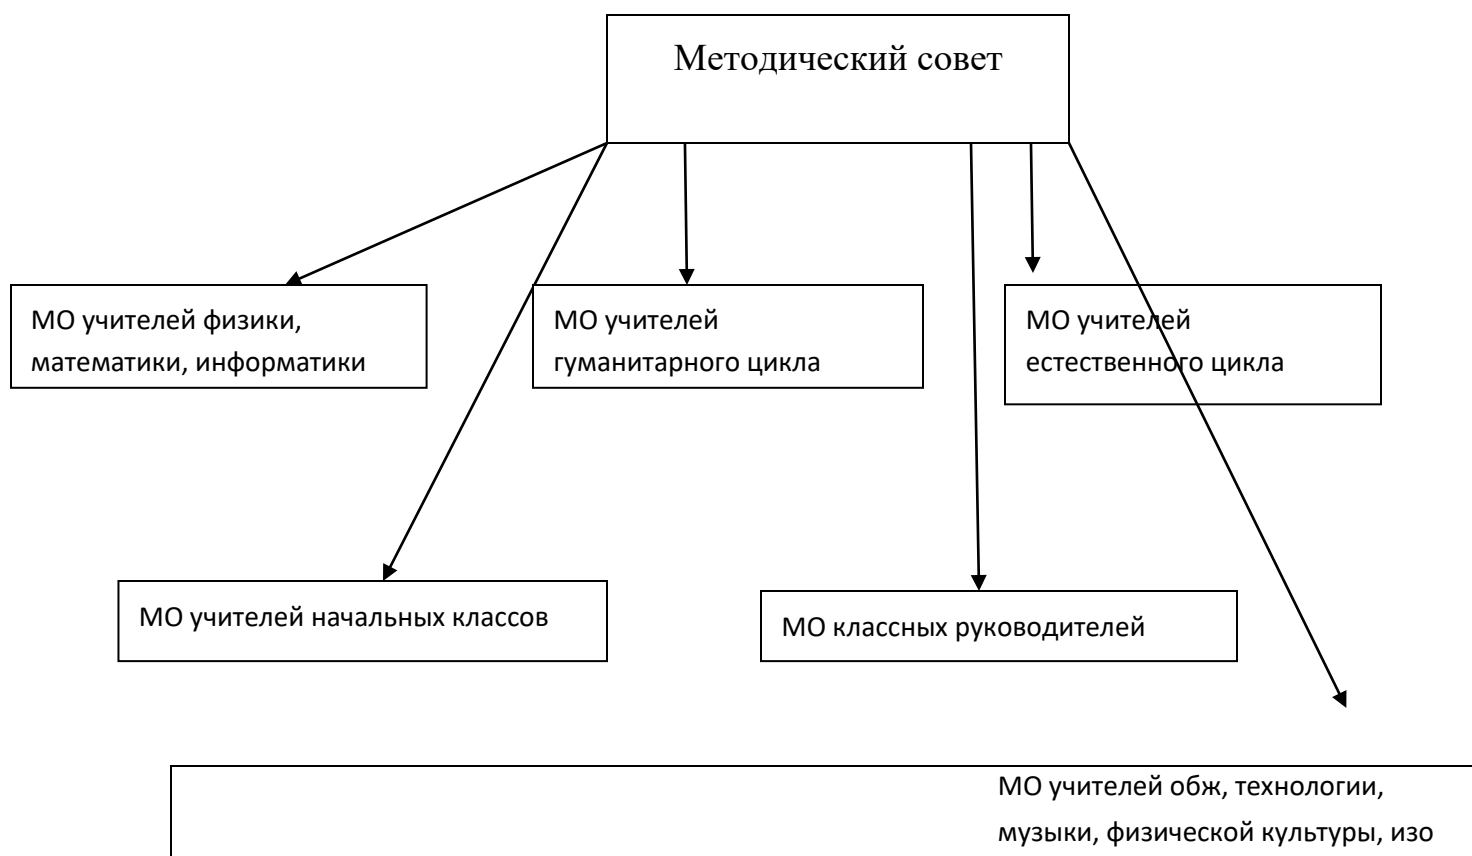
Методический совет

МО учителей физики, математики, информатики

МО учителей гуманитарного цикла

МО учителей естественного цикла

МО учителей начальных классов

МО классных руководителей

МО учителей обж, технологии, музыки, физической культуры, изо